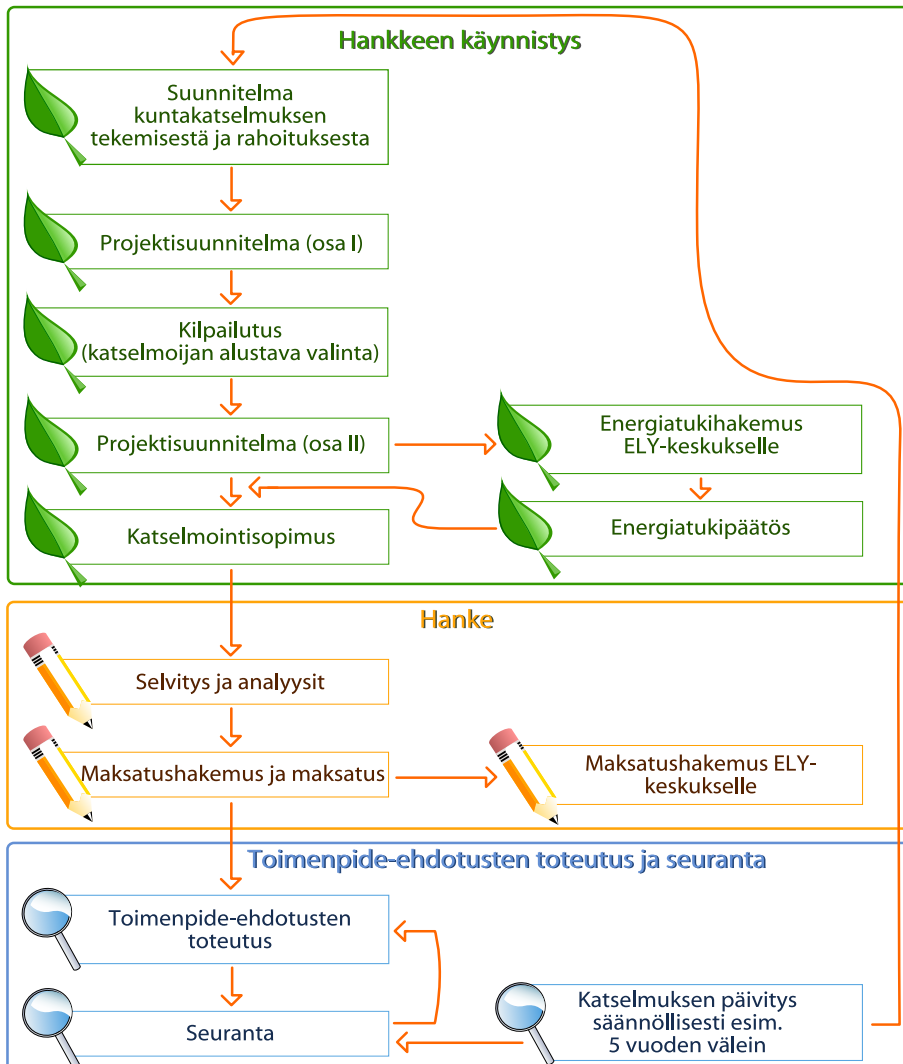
Hankkeen käynnistys

Suunnitelma kuntakatselmuksen tekemisestä ja rahoituksesta

Projektisuunnitelma (osa I)

Kilpailutus (katselmoijan alustava valinta)

Projektisuunnitelma (osa II)

Energiatukihakemus ELY-keskukselle

Energiatukipäätös

Katselmointisopimus

Hanke

Selvitys ja analyysit

Maksatushakemus ja maksatus

Maksatushakemus ELY-keskukselle

Toimenpide-ehdotusten toteutus ja seuranta

Toimenpide-ehdotusten toteutus

Seuranta

Katselmuksen päivitys säännöllisesti esim. 5 vuoden välein